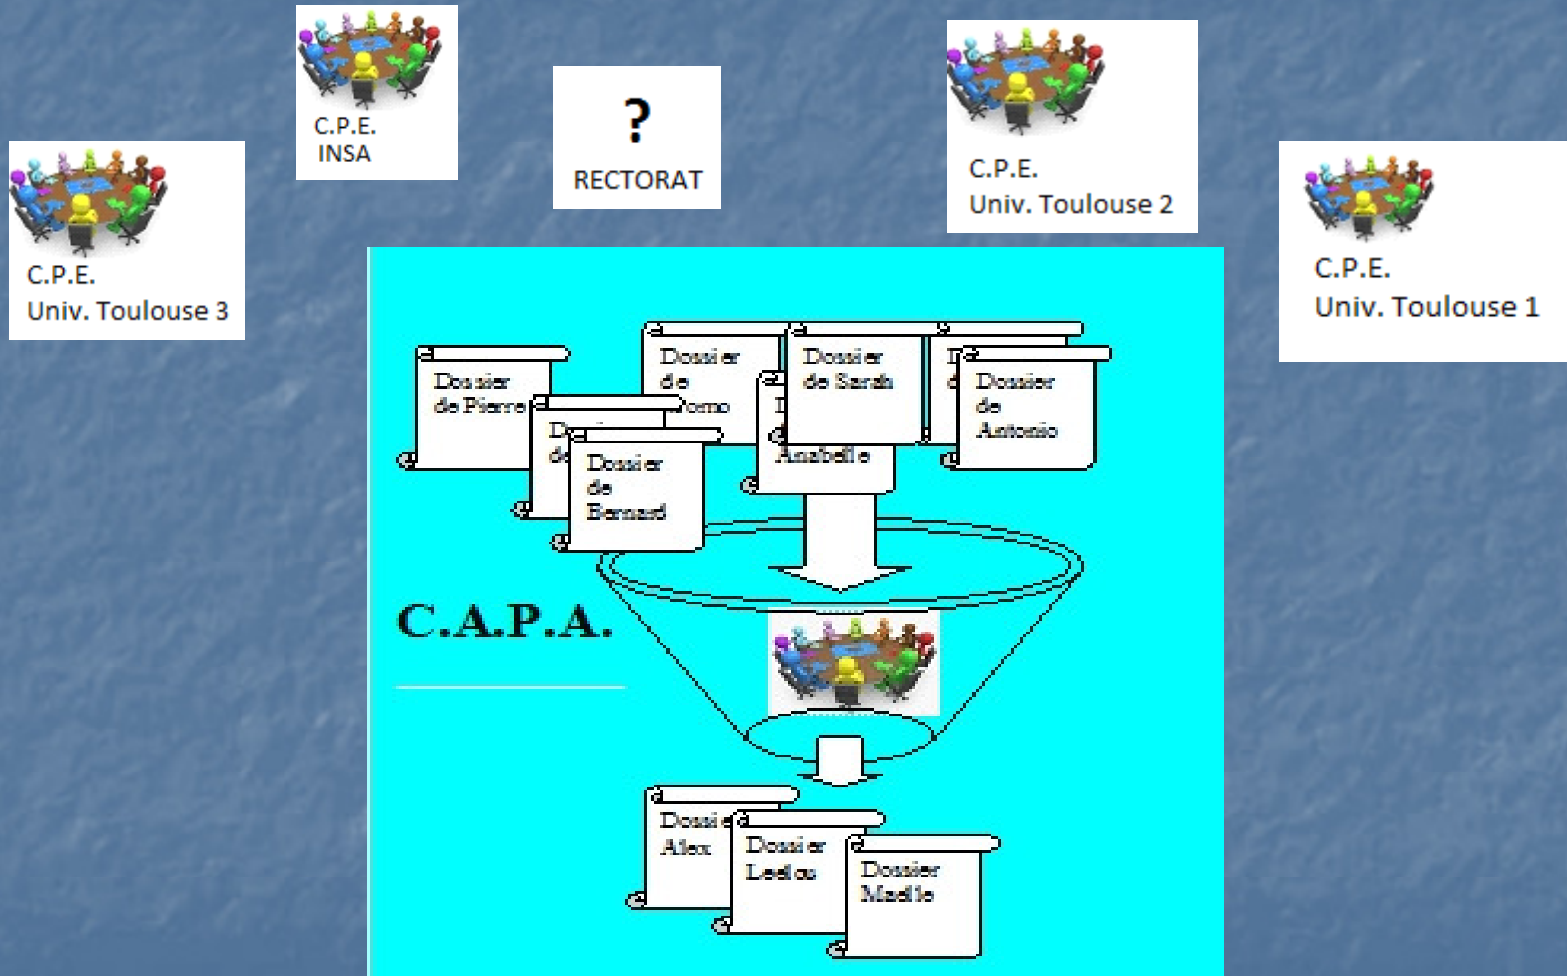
C.P.E.
INSA

?
RECTORAT

C.P.E.
Univ. Toulouse 2

C.P.E.
Univ. Toulouse 3

C.P.E.
Univ. Toulouse 1

Dossier de Pierre

Dossier de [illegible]omo

Dossier de Sarah

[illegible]

Dossier de Antonio

D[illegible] de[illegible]

Dossier de Bernard

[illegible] Anabelle

C.A.P.A.

Dossie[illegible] Alex

Dossier Leelou

Dossier Maelle